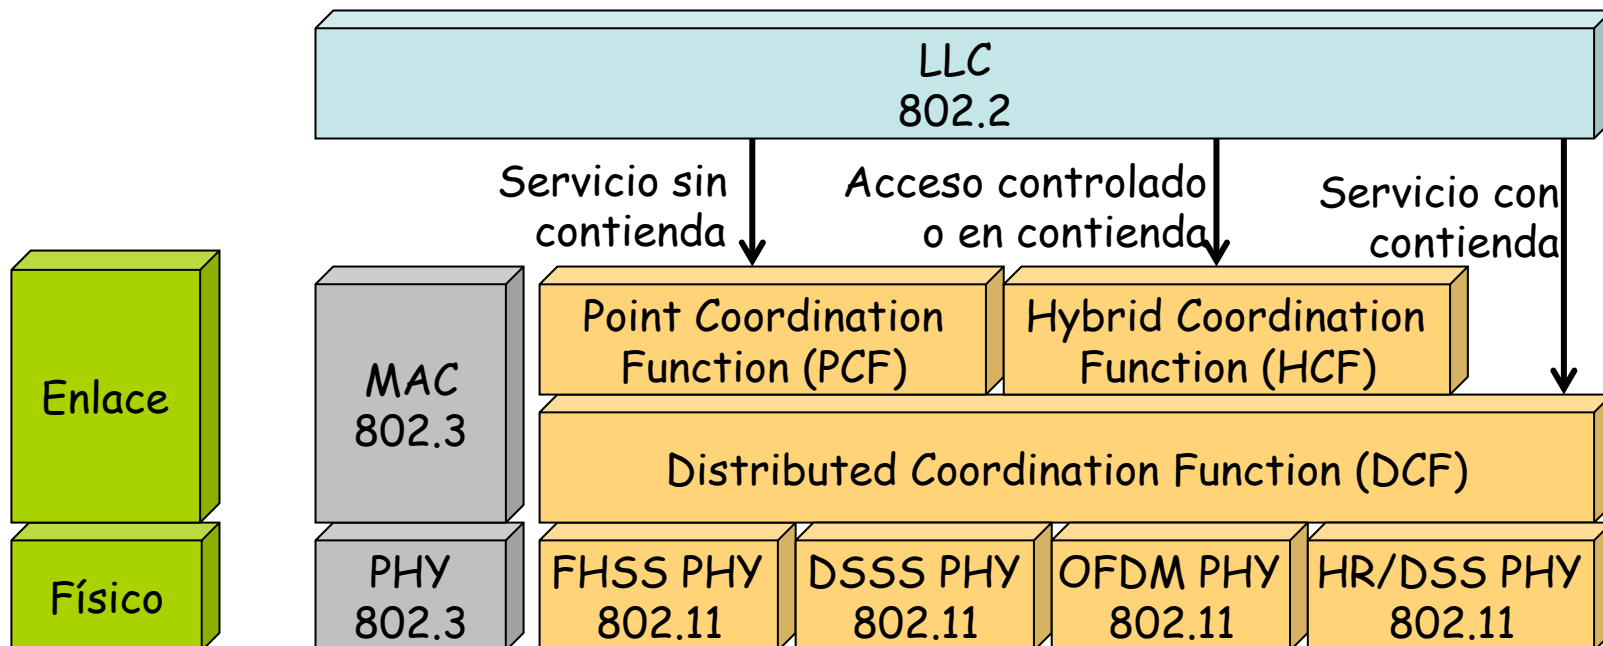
LLC
802.2

Servicio sin contienda

Acceso controlado o en contienda

Servicio con contienda

Enlace

MAC
802.3

Point Coordination Function (PCF)

Hybrid Coordination Function (HCF)

Distributed Coordination Function (DCF)

Físico

PHY
802.3

FHSS PHY
802.11

DSSS PHY
802.11

OFDM PHY
802.11

HR/DSS PHY
802.11